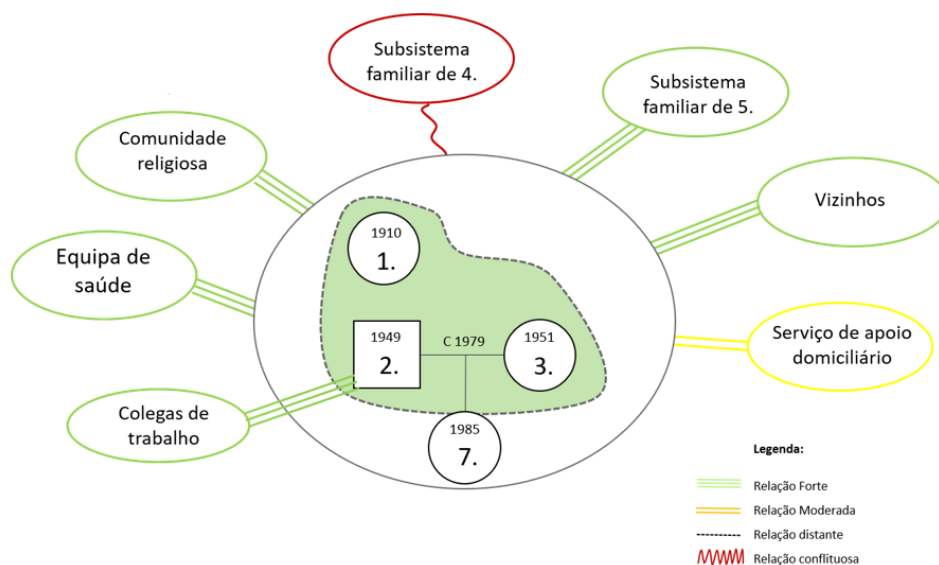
Subsistema familiar de 4.

Subsistema familiar de 5.

Comunidade religiosa

Vizinhos

Equipa de saúde

1910
1.

1949
2.

C 1979

1951
3.

Serviço de apoio domiciliário

Colegas de trabalho

1985
7.

Legenda:
Relação Forte
Relação Moderada
Relação distante
Relação conflituosa